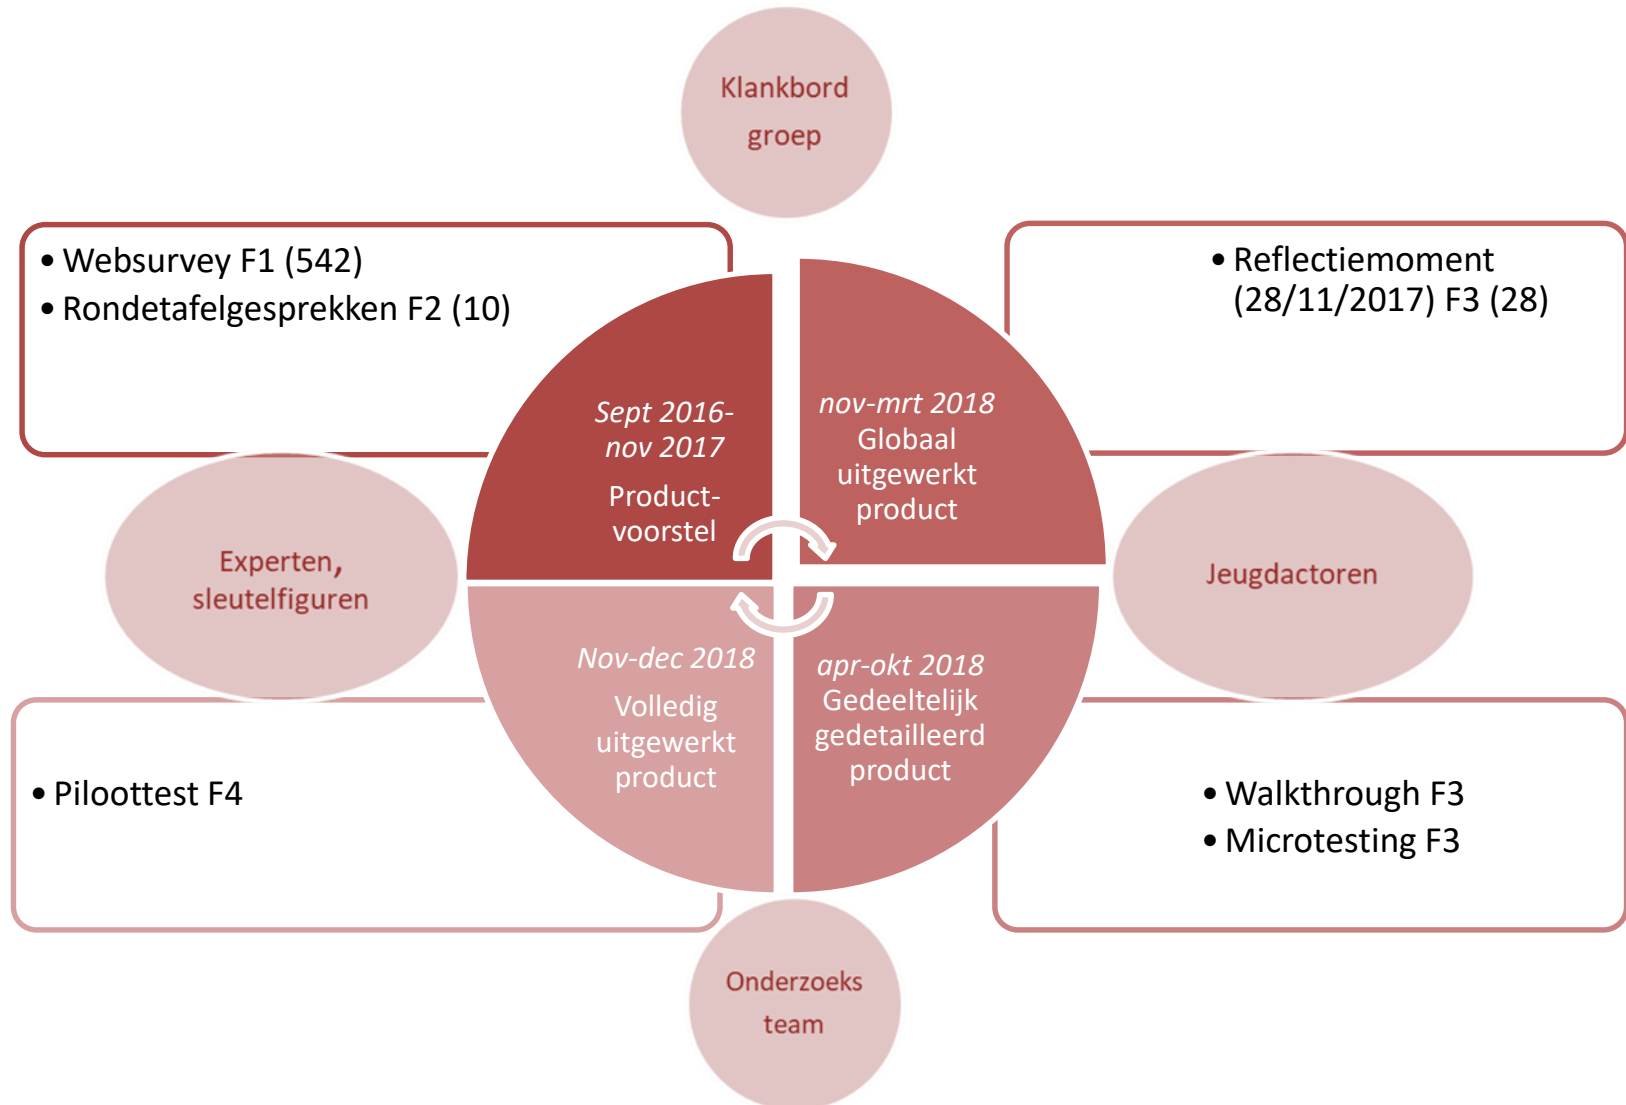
Klankbord groep

• Websurvey F1 (542)
• Rondetafelgesprekken F2 (10)

• Reflectiemoment (28/11/2017) F3 (28)

Sept 2016- nov 2017
Product-voorstel

nov-mrt 2018
Globaal uitgewerkt product

Experten, sleutelfiguren

Jeugdactoren

Nov-dec 2018
Volledig uitgewerkt product

apr-okt 2018
Gedeeltelijk gedetailleerd product

• Piloottest F4

• Walkthrough F3
• Microtesting F3

Onderzoeks team